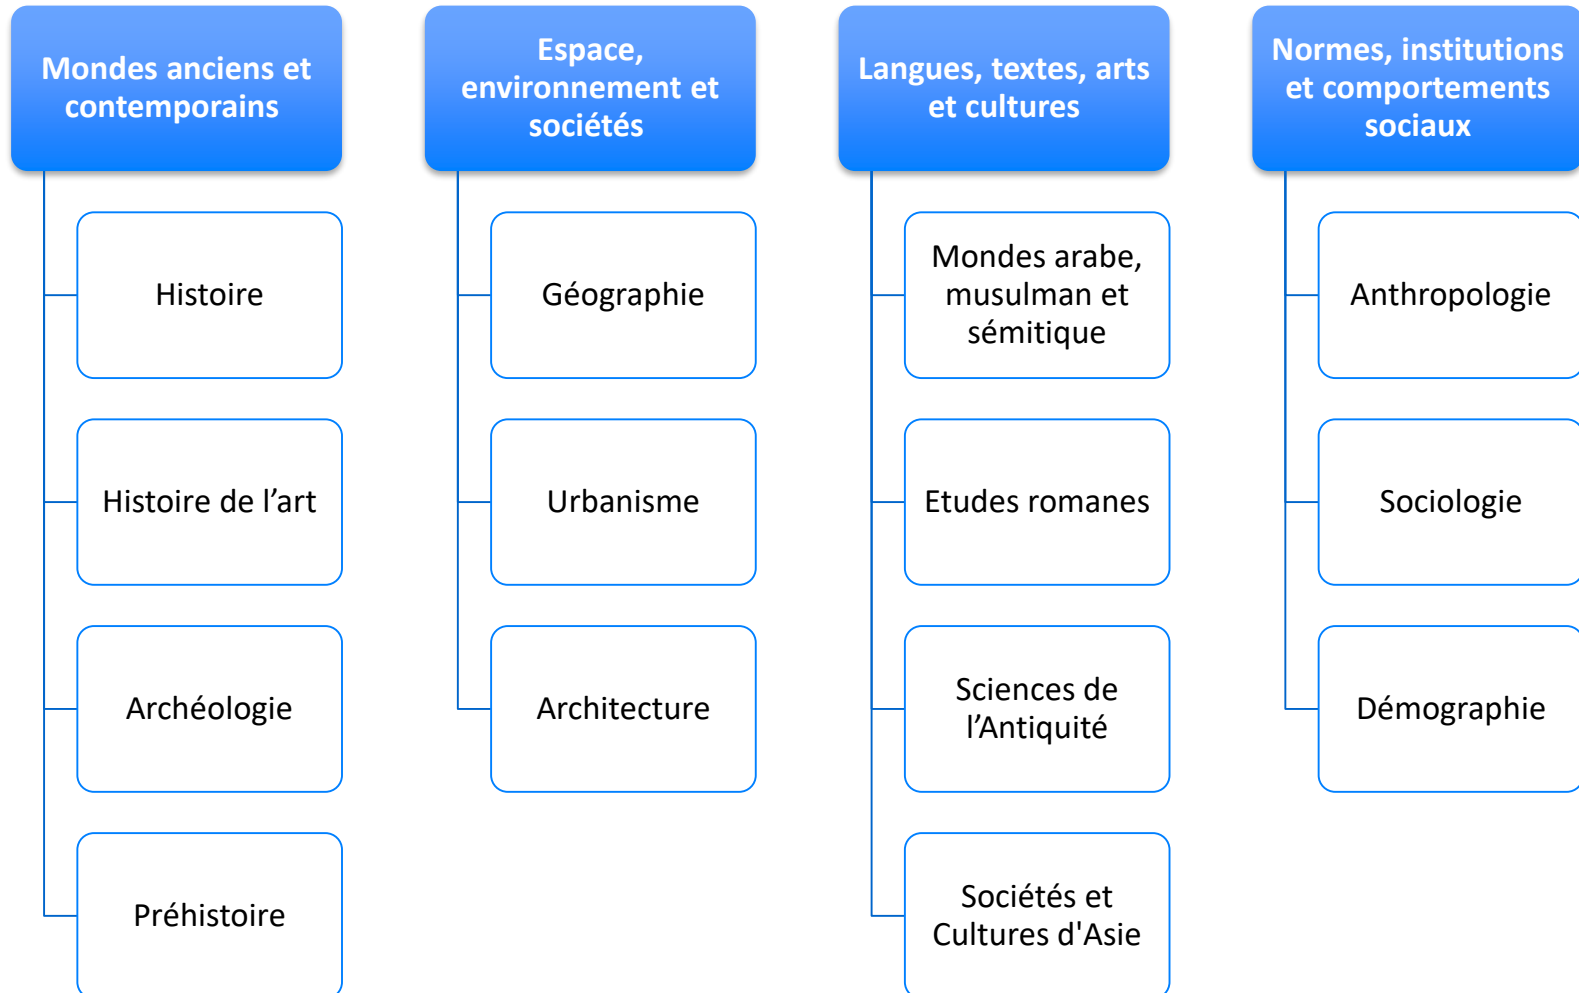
Mondes anciens et contemporains

Histoire

Histoire de l’art

Archéologie

Préhistoire

Espace, environnement et sociétés

Géographie

Urbanisme

Architecture

Langues, textes, arts et cultures

Mondes arabe, musulman et sémitique

Etudes romanes

Sciences de l’Antiquité

Sociétés et Cultures d'Asie

Normes, institutions et comportements sociaux

Anthropologie

Sociologie

Démographie